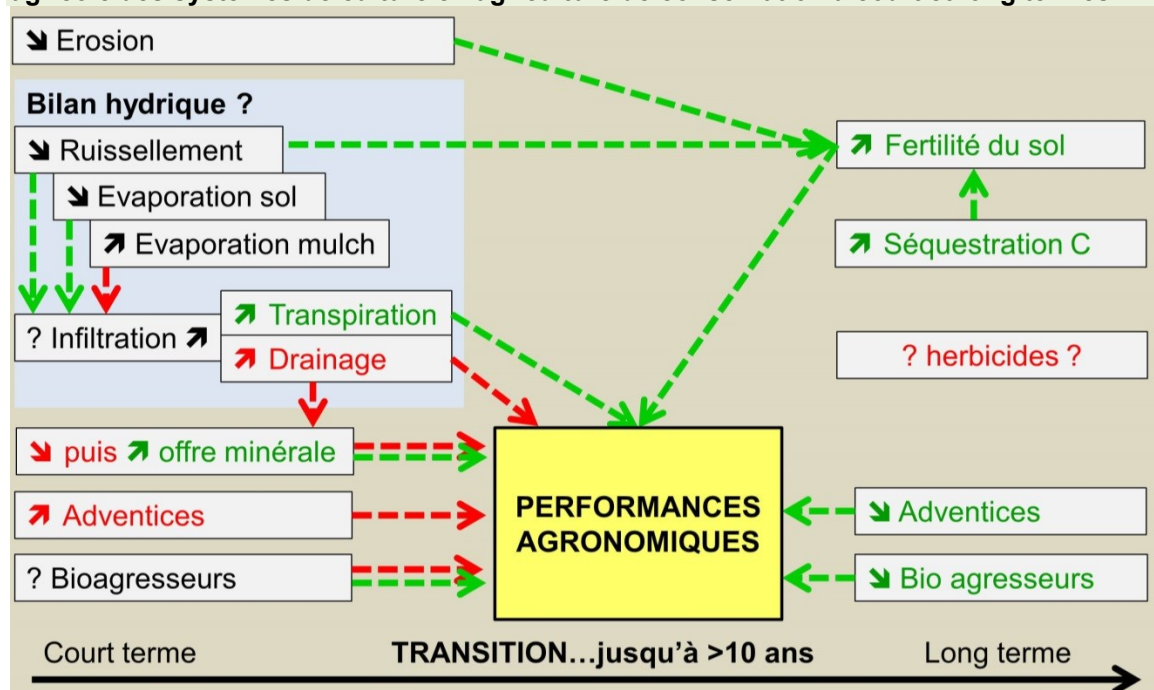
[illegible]

↘ Erosion

Bilan hydrique ?

↘ Ruissellement

↘ Evaporation sol

↗ Evaporation mulch

? Infiltration ↗

↗ Transpiration

↗ Drainage

↗ Fertilité du sol

↗ Séquestration C

? herbicides ?

↘ puis ↗ offre minérale

↗ Adventices

? Bioagresseurs

PERFORMANCES AGRONOMIQUES

↘ Adventices

↘ Bio agresseurs

Court terme

TRANSITION…jusqu'à >10 ans

Long terme